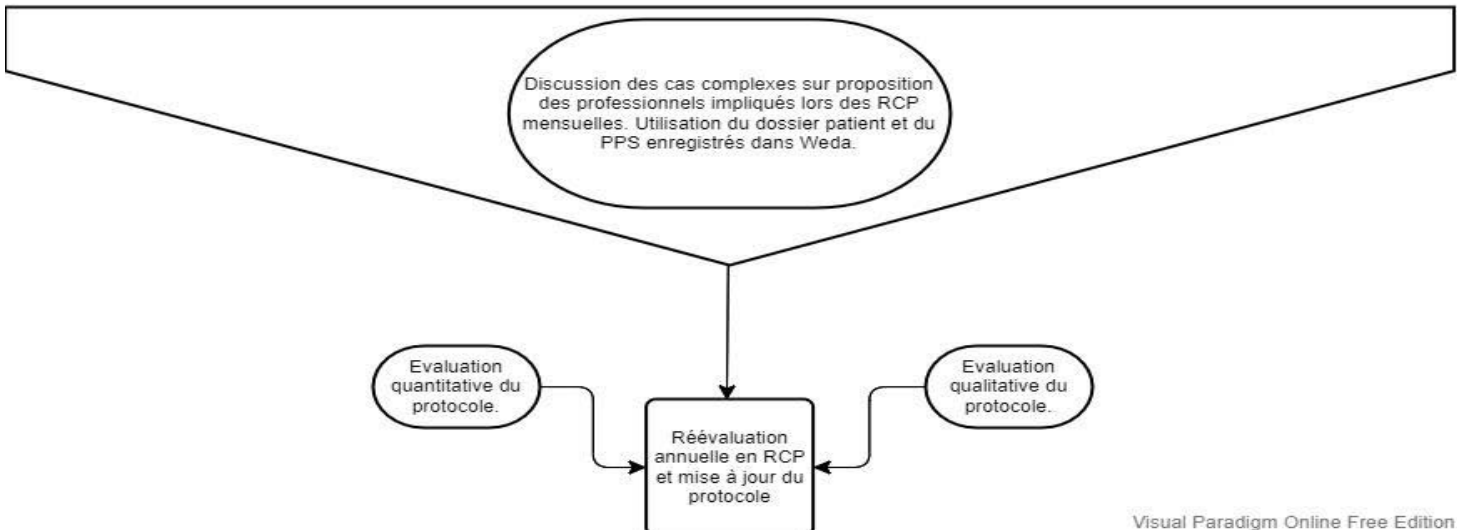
Discussion des cas complexes sur proposition des professionnels impliqués lors des RCP mensuelles. Utilisation du dossier patient et du PPS enregistrés dans Weda.

Evaluation quantitative du protocole.

Réévaluation annuelle en RCP et mise à jour du protocole

Evaluation qualitative du protocole.

Visual Paradigm Online Free Edition